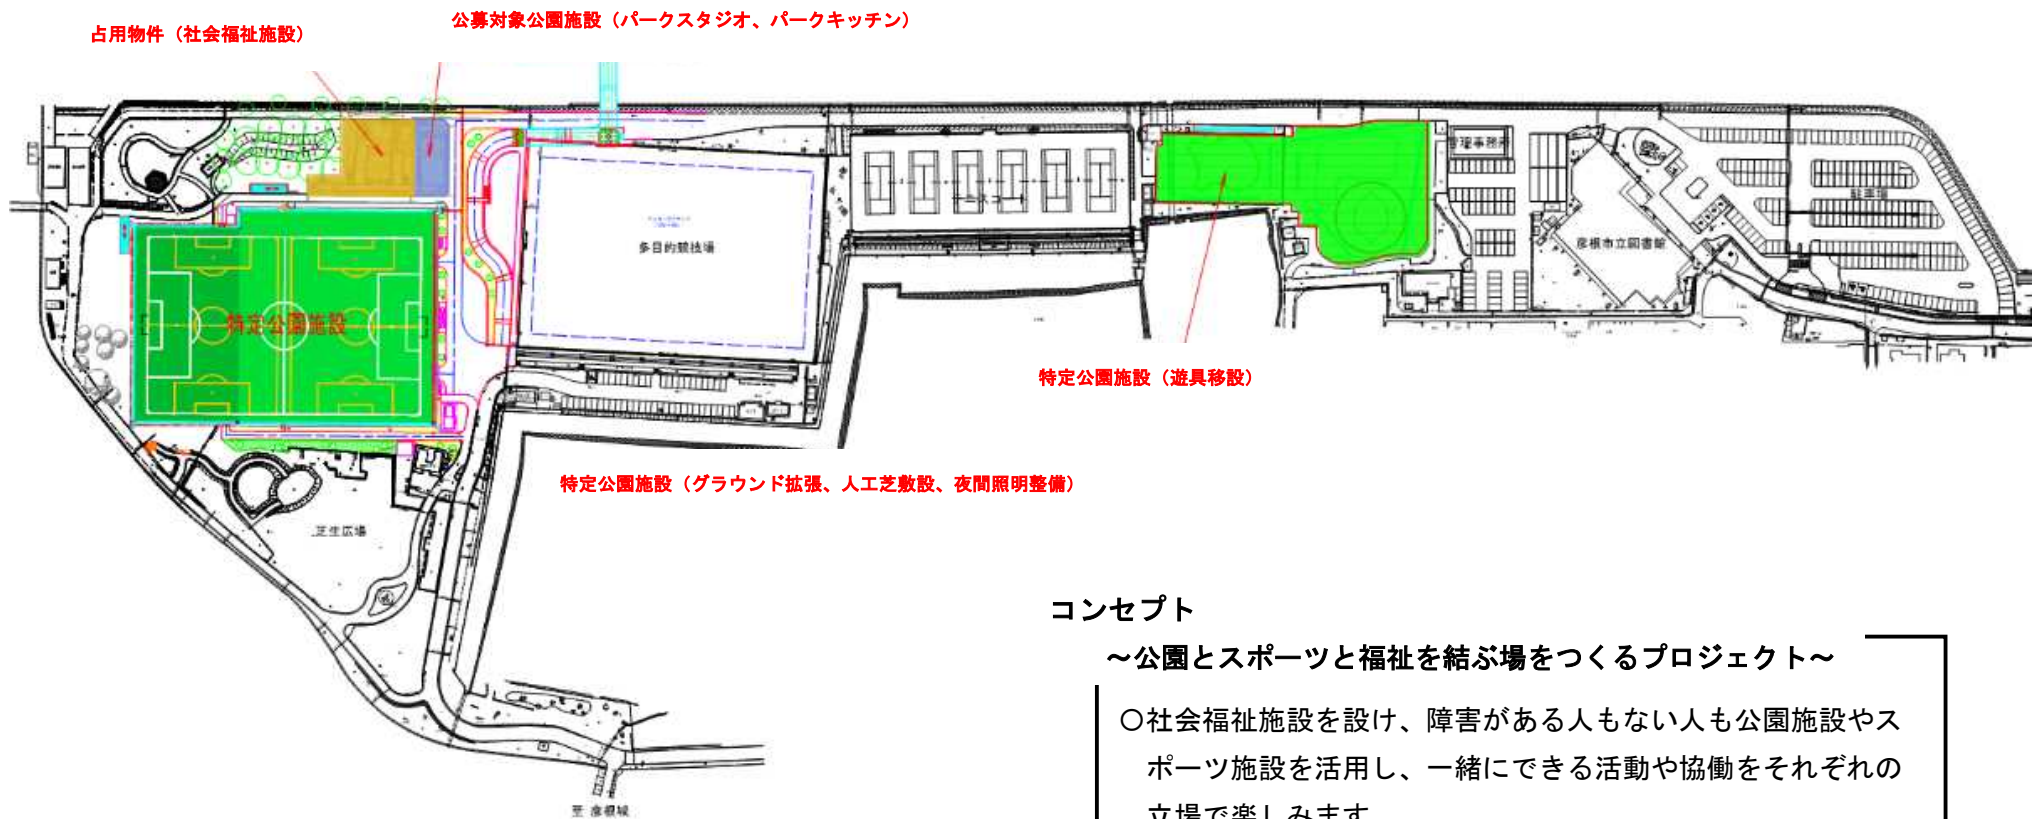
占用物件（社会福祉施設）

公募対象公園施設（パークスタジオ、パークキッチン）

多目的競技場

管理事務所

彦根市立図書館

駐車場

特定公園施設

特定公園施設（遊具移設）

特定公園施設（グラウンド拡張、人工芝敷設、夜間照明整備）

芝生広場

コンセプト

～公園とスポーツと福祉を結ぶ場をつくるプロジェクト～

○社会福祉施設を設け、障害がある人もない人も公園施設やスポーツ施設を活用し、一緒にできる活動や協働をそれぞれの立場で楽しみます。